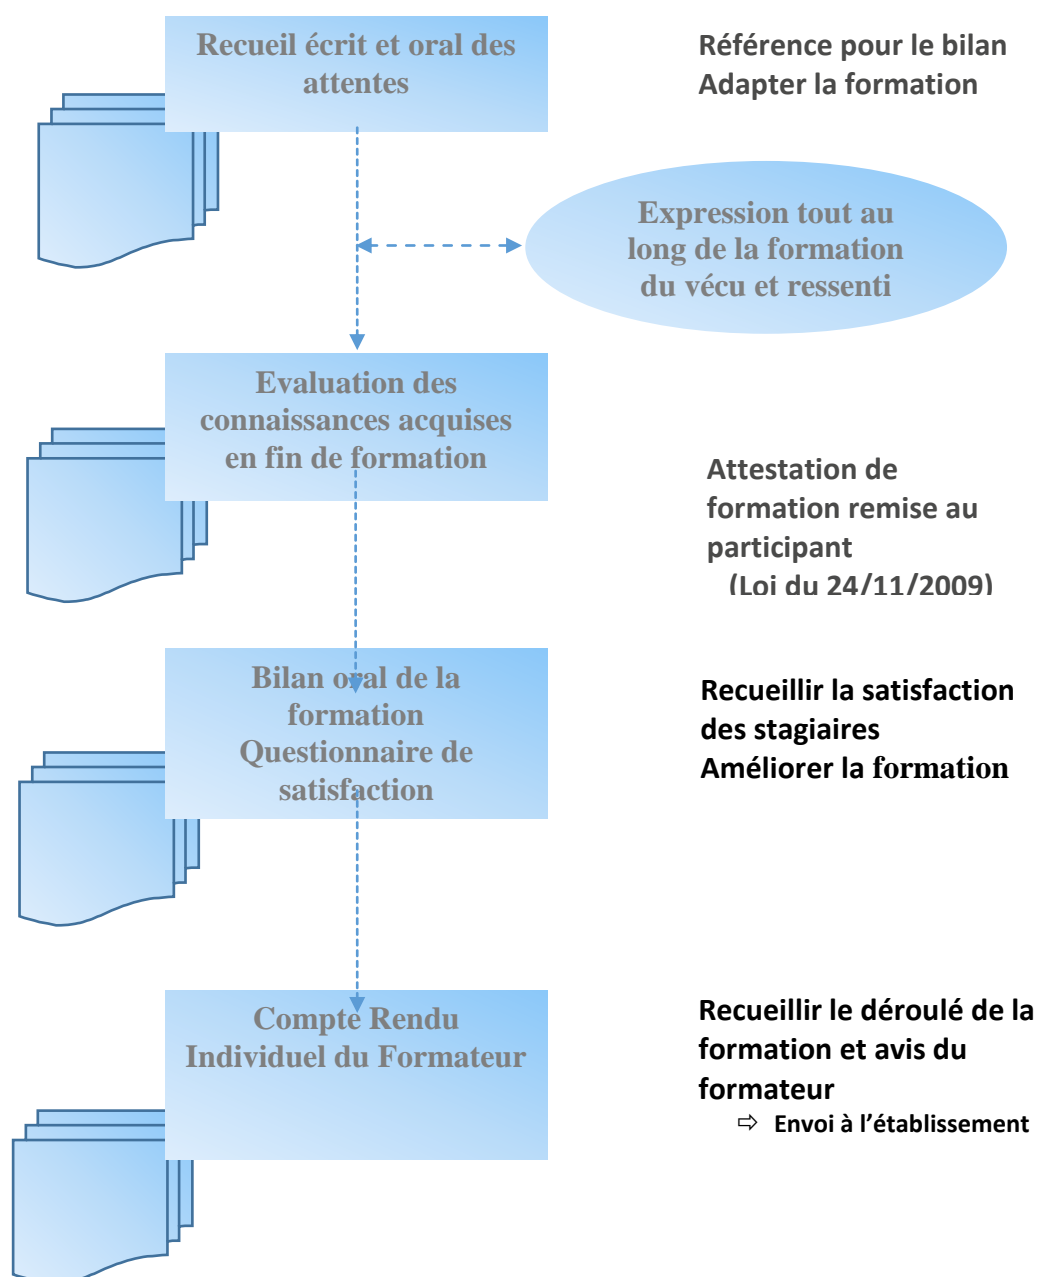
Recueil écrit et oral des attentes

Référence pour le bilan
Adapter la formation

Expression tout au long de la formation du vécu et ressenti

Evaluation des connaissances acquises en fin de formation

Attestation de formation remise au participant
(Loi du 24/11/2009)

Bilan oral de la formation
Questionnaire de satisfaction

Recueillir la satisfaction des stagiaires
Améliorer la formation

Compte Rendu Individuel du Formateur

Recueillir le déroulé de la formation et avis du formateur
⇨ Envoi à l'établissement